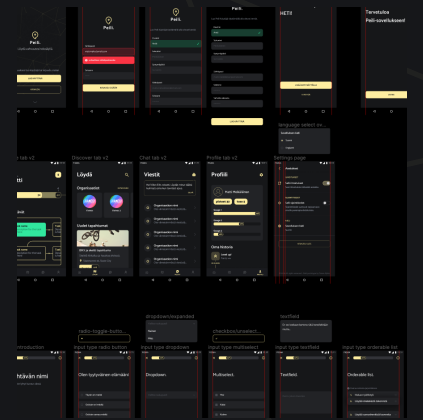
Perli.

Perli.

Perli.

Tervetuloa
Perli-sovellukseen!

HETI

Discover tab v2
Chat tab v2
Profile tab v2
language select
Settings page

tti
Löydä
Viestit
Profiili

Organisaatiot

radio-toggle-butto
dropdown/expanded
checkbox/unselect
textfield

ntroduction
input type radio button
input type dropdown
input type multiselect
input type textfield
input type orderable list

htävän nimi
Dropdown
Multiselect
Textfield
Orderable list